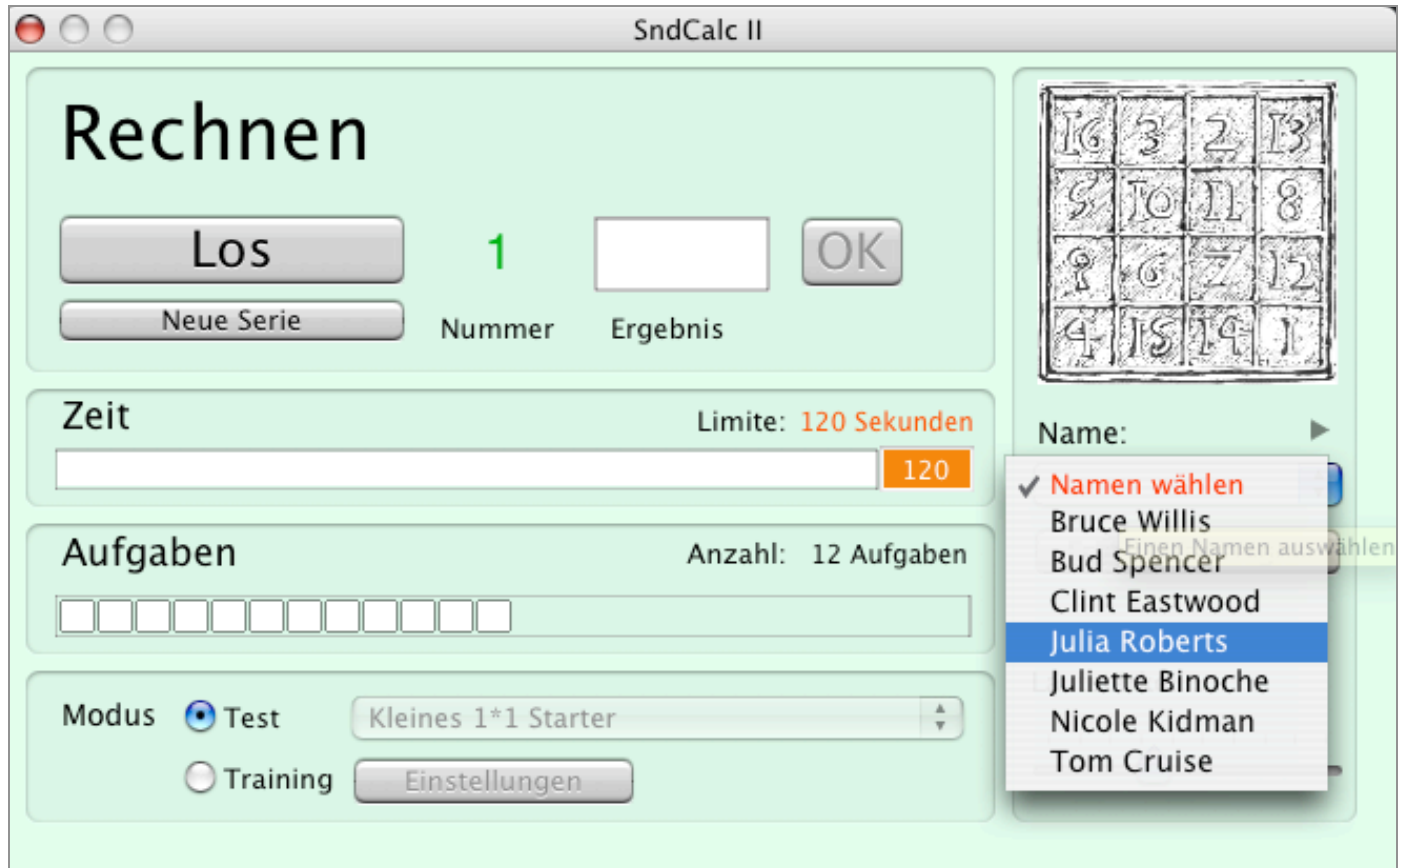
SndCalc II

Rechnen

Los

Neue Serie

1

Nummer

Ergebnis

OK

16 3 2 13
5 10 11 8
9 6 7 12
4 15 14 1

Zeit

Limite: 120 Sekunden

120

Aufgaben

Anzahl: 12 Aufgaben

Modus

Test

Training

Kleines 1*1 Starter

Einstellungen

Name:

✓ Namen wählen
Bruce Willis
Bud Spencer
Clint Eastwood
Julia Roberts
Juliette Binoche
Nicole Kidman
Tom Cruise

Einen Namen auswählen